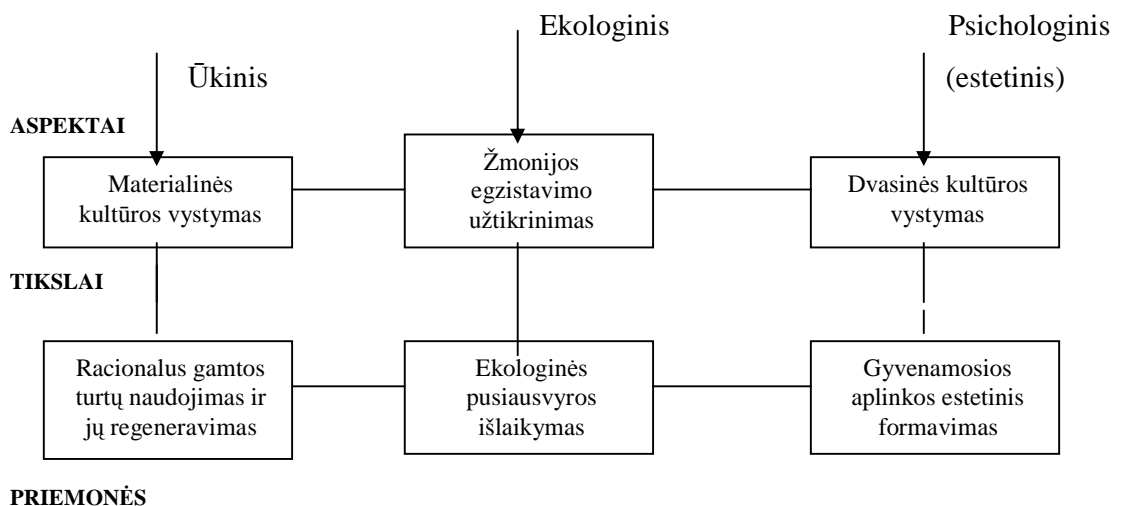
Ekologinis

Psichologinis

Ūkinis

(estetinis)

ASPEKTAI

Materialinės kultūros vystymas

Žmonijos egzistavimo užtikrinimas

Dvasinės kultūros vystymas

TIKSLAI

Racionalus gamtos turtų naudojimas ir jų regeneravimas

Ekologinės pusiausvyros išlaikymas

Gyvenamosios aplinkos estetinis formavimas

PRIEMONĖS